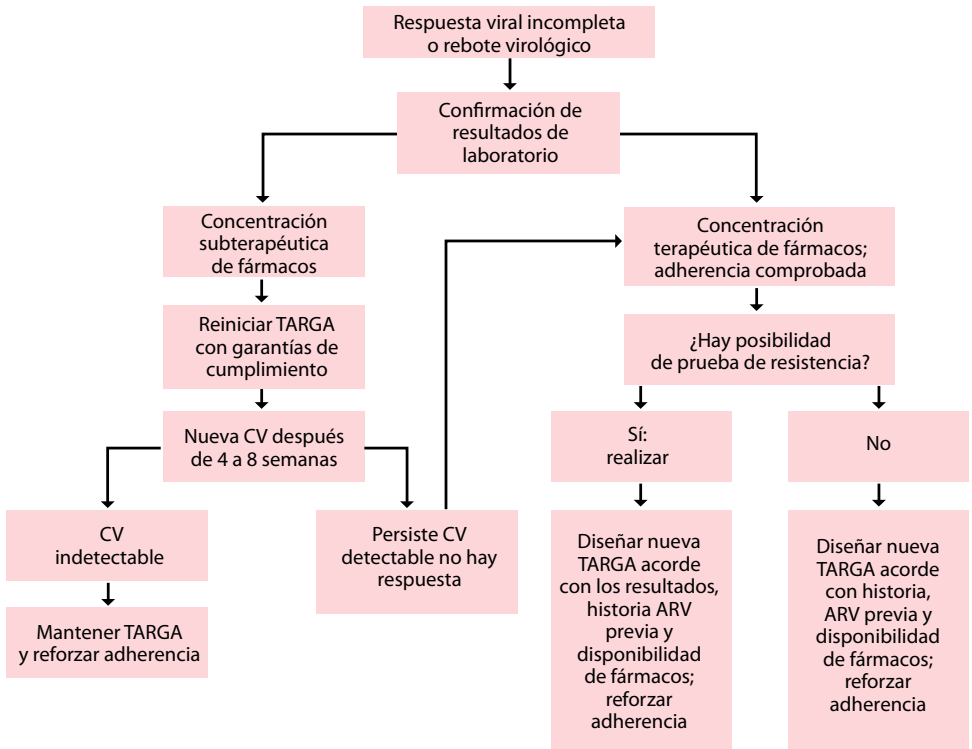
Respuesta viral incompleta o rebote virológico

Confirmación de resultados de laboratorio

Concentración subterapéutica de fármacos

Reiniciar TARGA con garantías de cumplimiento

Nueva CV después de 4 a 8 semanas

CV indetectable

Mantener TARGA y reforzar adherencia

Persiste CV detectable no hay respuesta

Concentración terapéutica de fármacos; adherencia comprobada

¿Hay posibilidad de prueba de resistencia?

Sí: realizar

Diseñar nueva TARGA acorde con los resultados, historia ARV previa y disponibilidad de fármacos; reforzar adherencia

No

Diseñar nueva TARGA acorde con historia, ARV previa y disponibilidad de fármacos; reforzar adherencia